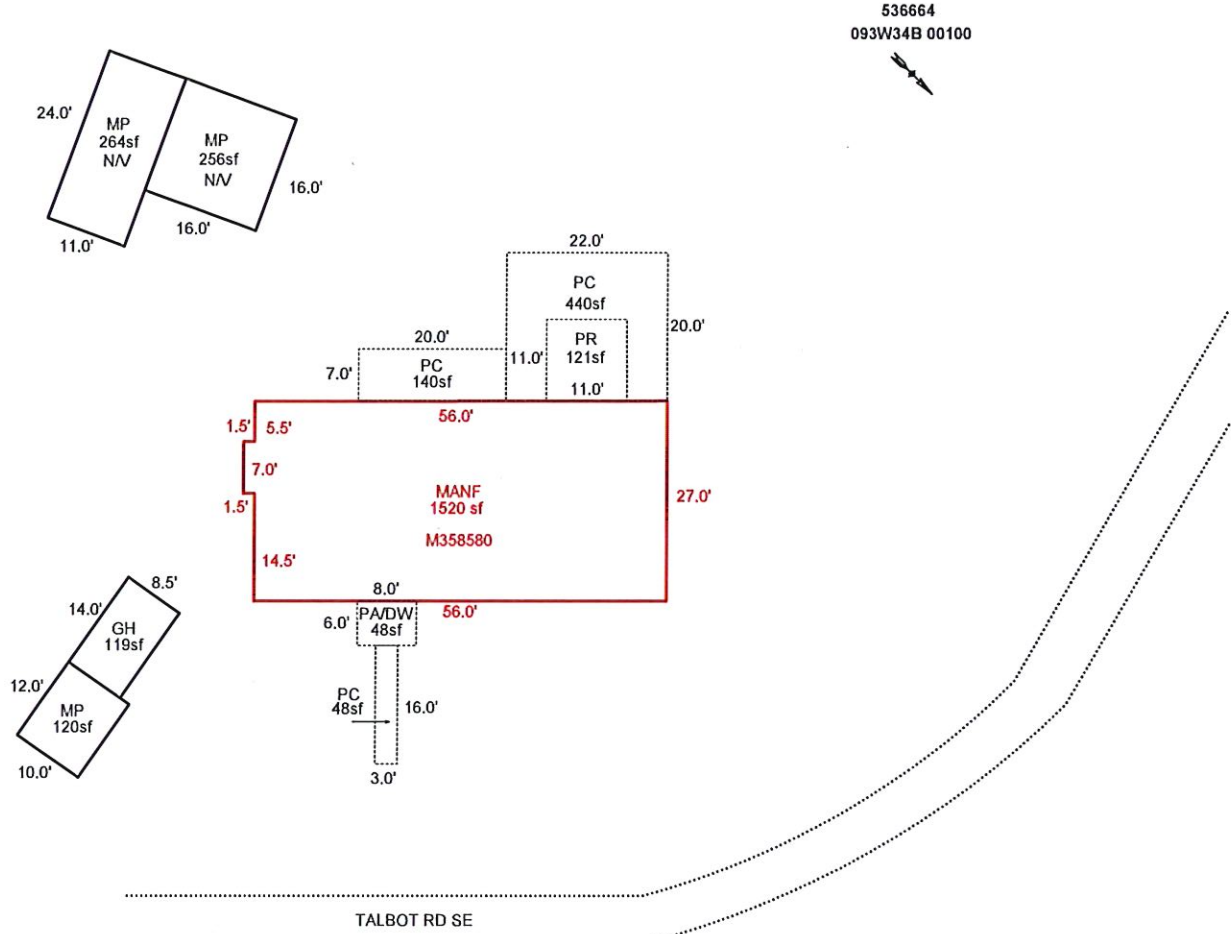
536664
093W34B 00100

24.0'
MP
264sf
N/V
MP
256sf
N/V
16.0'
11.0'
16.0'

22.0'
PC
440sf
20.0'
PR
121sf
11.0'
11.0'
20.0'
PC
140sf
7.0'

1.5'
5.5'
56.0'
7.0'
1.5'
MANF
1520 sf
M358580
27.0'
14.5'
8.0'
56.0'
6.0'
PA/DW
48sf

8.5'
14.0'
GH
119sf
12.0'
MP
120sf
10.0'

PC
48sf
16.0'
3.0'

TALBOT RD SE